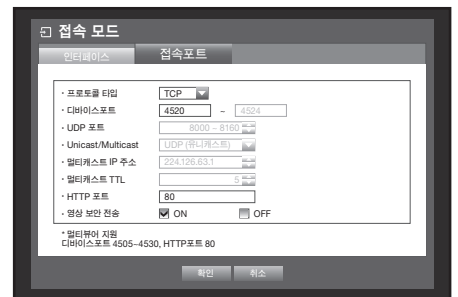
접속 모드

인터페이스 | 접속포트

· 프로토콜 타입 TCP
· 디바이스포트 4520 ~ 4524
· UDP 포트 8000 ~ 8160
· Unicast/Multicast UDP (유니캐스트)
· 멀티캐스트 IP 주소 224.126.63.1
· 멀티캐스트 TTL 5
· HTTP 포트 80
· 영상 보안 전송 ON OFF

* 멀티뷰어 지원
디바이스포트 4505~4530, HTTP포트 80

확인 취소